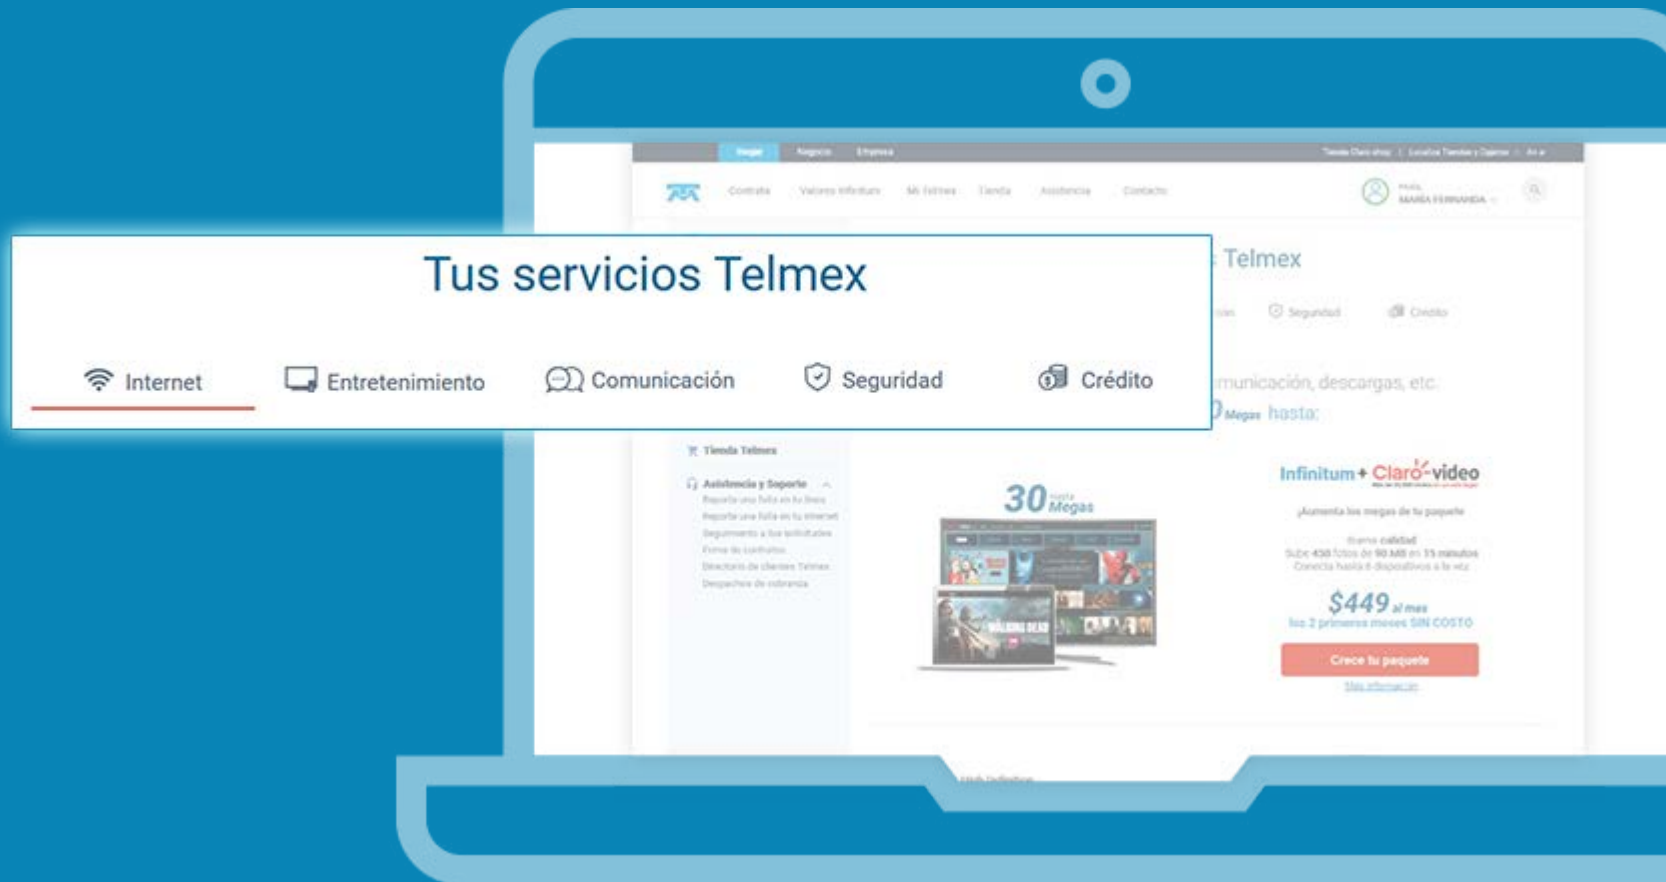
Hogar Negocio Empresa
Tienda Claro shop | Localiza Tiendas y Cajeros | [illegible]

Contrata Valores Infinitum Mi Telmex Tienda Asistencia Contacto

Hola, MARÍA FERNANDA

Tus servicios Telmex

Internet Entretenimiento Comunicación Seguridad Crédito

Telmex

Seguridad Crédito

municación, descargas, etc.

Megas hasta:

Tienda Telmex

Asistencia y Soporte
Reporta una falla en tu línea
Reporta una falla en tu internet
Seguimiento a tus solicitudes
Firma de contratos
Directorio de clientes Telmex
Despachos de cobranza

30 hasta Megas

Infinitum + Claro video

¡Aumenta los megas de tu paquete

Buena calidad
Sube 450 fotos de 90 MB en 15 minutos
Conecta hasta 6 dispositivos a la vez

$449 al mes
los 2 primeros meses SIN COSTO

Crece tu paquete

Más información